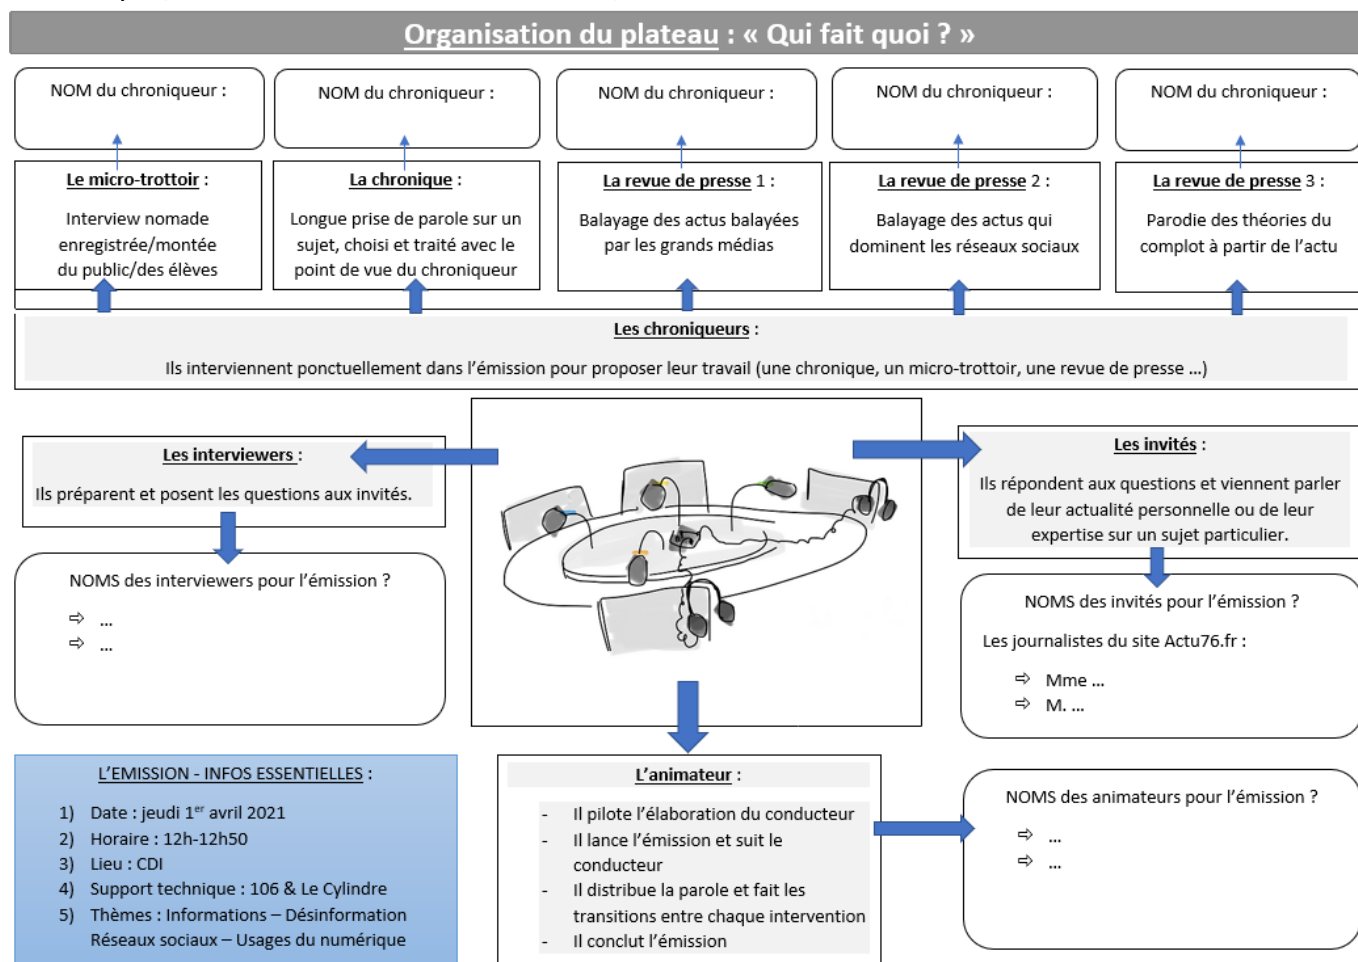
Organisation du plateau : « Qui fait quoi ? »

NOM du chroniqueur :

NOM du chroniqueur :

NOM du chroniqueur :

NOM du chroniqueur :

NOM du chroniqueur :

Le micro-trottoir :

Interview nomade enregistrée/montée du public/des élèves

La chronique :

Longue prise de parole sur un sujet, choisi et traité avec le point de vue du chroniqueur

La revue de presse 1 :

Balayage des actus balayées par les grands médias

La revue de presse 2 :

Balayage des actus qui dominent les réseaux sociaux

La revue de presse 3 :

Parodie des théories du complot à partir de l'actu

Les chroniqueurs :

Ils interviennent ponctuellement dans l'émission pour proposer leur travail (une chronique, un micro-trottoir, une revue de presse ...)

Les interviewers :

Ils préparent et posent les questions aux invités.

NOMS des interviewers pour l'émission ?

⇨ ...
⇨ ...

Les invités :

Ils répondent aux questions et viennent parler de leur actualité personnelle ou de leur expertise sur un sujet particulier.

NOMS des invités pour l'émission ?

Les journalistes du site Actu76.fr :

⇨ Mme ...
⇨ M. ...

L'EMISSION - INFOS ESSENTIELLES :

1) Date : jeudi 1$^{er}$ avril 2021
2) Horaire : 12h-12h50
3) Lieu : CDI
4) Support technique : 106 & Le Cylindre
5) Thèmes : Informations – Désinformation Réseaux sociaux – Usages du numérique

L'animateur :

- Il pilote l'élaboration du conducteur
- Il lance l'émission et suit le conducteur
- Il distribue la parole et fait les transitions entre chaque intervention
- Il conclut l'émission

NOMS des animateurs pour l'émission ?

⇨ ...
⇨ ...